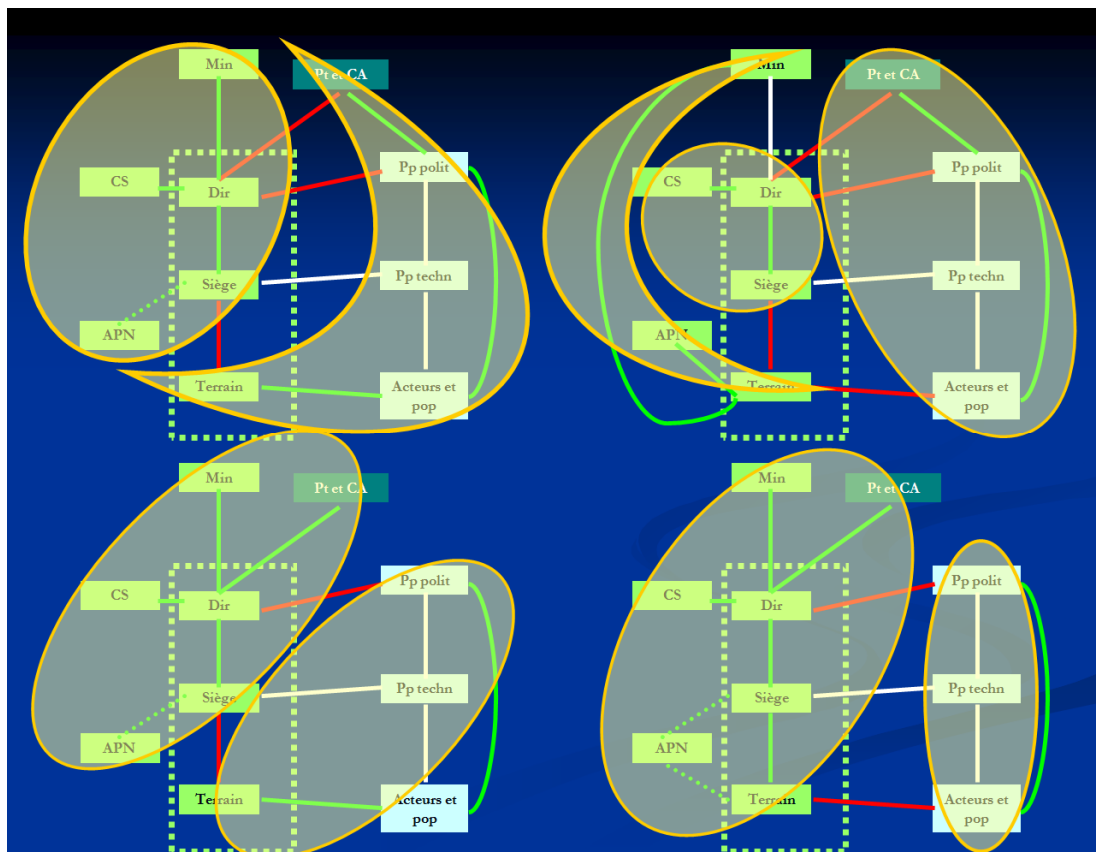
Min
Pt et CA
CS
Dir
Pp polit
Siège
Pp techn
APN
Terrain
Acteurs et pop

Min
Pt et CA
CS
Dir
Pp polit
Siège
Pp techn
APN
Terrain
Acteurs et pop

Min
Pt et CA
CS
Dir
Pp polit
Siège
Pp techn
APN
Terrain
Acteurs et pop

Min
Pt et CA
CS
Dir
Pp polit
Siège
Pp techn
APN
Terrain
Acteurs et pop